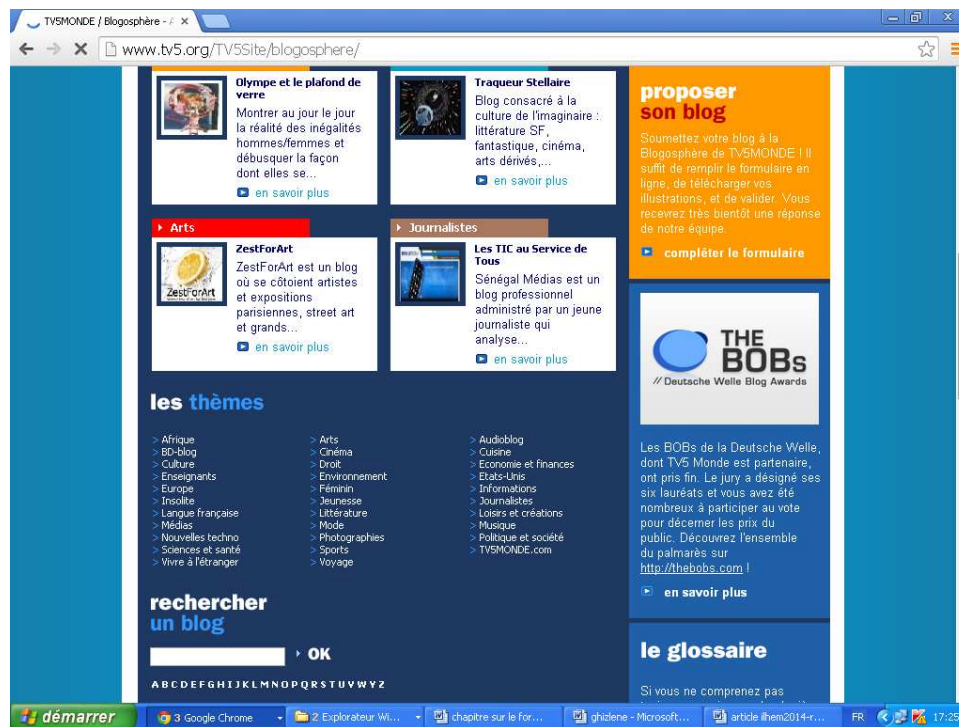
TV5MONDE / Blogosphère - ×

www.tv5.org/TV5Site/blogosphere/

Olympe et le plafond de verre
Montrer au jour le jour la réalité des inégalités hommes/femmes et débusquer la façon dont elles se...
en savoir plus

Traqueur Stellaire
Blog consacré à la culture de l'imaginaire : littérature SF, fantastique, cinéma, arts dérivés,...
en savoir plus

proposer son blog
Soumettez votre blog à la Blogosphère de TV5MONDE ! Il suffit de remplir le formulaire en ligne, de télécharger vos illustrations, et de valider. Vous recevrez très bientôt une réponse de notre équipe.
compléter le formulaire

Arts
ZestForArt
ZestForArt est un blog où se côtoient artistes et expositions parisiennes, street art et grands...
en savoir plus

Journalistes
Les TIC au Service de Tous
Sénégal Médias est un blog professionnel administré par un jeune journaliste qui analyse...
en savoir plus

THE BOBs
// Deutsche Welle Blog Awards

Les BOBs de la Deutsche Welle, dont TV5 Monde est partenaire, ont pris fin. Le jury a désigné ses six lauréats et vous avez été nombreux à participer au vote pour décerner les prix du public. Découvrez l'ensemble du palmarès sur http://thebobs.com !
en savoir plus

les thèmes

> Afrique
> BD-blog
> Culture
> Enseignants
> Europe
> Insolite
> Langue française
> Médias
> Nouvelles techno
> Sciences et santé
> Vivre à l'étranger

> Arts
> Cinéma
> Droit
> Environnement
> Féminin
> Jeunesse
> Littérature
> Mode
> Photographies
> Sports
> Voyage

> Audioblog
> Cuisine
> Economie et finances
> Etats-Unis
> Informations
> Journalistes
> Loisirs et créations
> Musique
> Politique et société
> TV5MONDE.com

rechercher un blog
OK
A B C D E F G H I J K L M N O P Q R S T U V W Y Z

le glossaire
Si vous ne comprenez pas

démarrer | 3 Google Chrome | 2 Explorateur Wi... | chapitre sur le for... | ghizlene - Microsoft... | article ilhem2014-r... | FR | 17:25